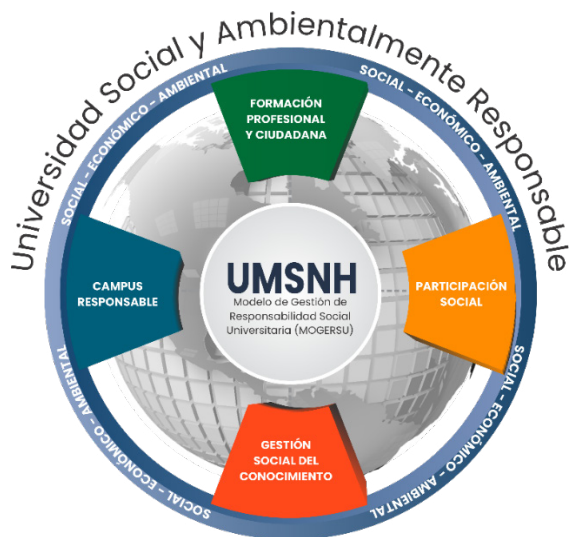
Universidad Social y Ambientalmente Responsable

SOCIAL - ECONÓMICO - AMBIENTAL

SOCIAL - ECONÓMICO - AMBIENTAL

FORMACIÓN PROFESIONAL Y CIUDADANA

CAMPUS RESPONSABLE

UMSNH
Modelo de Gestión de Responsabilidad Social Universitaria (MOGERSU)

PARTICIPACIÓN SOCIAL

GESTIÓN SOCIAL DEL CONOCIMIENTO

SOCIAL - ECONÓMICO - AMBIENTAL

SOCIAL - ECONÓMICO - AMBIENTAL